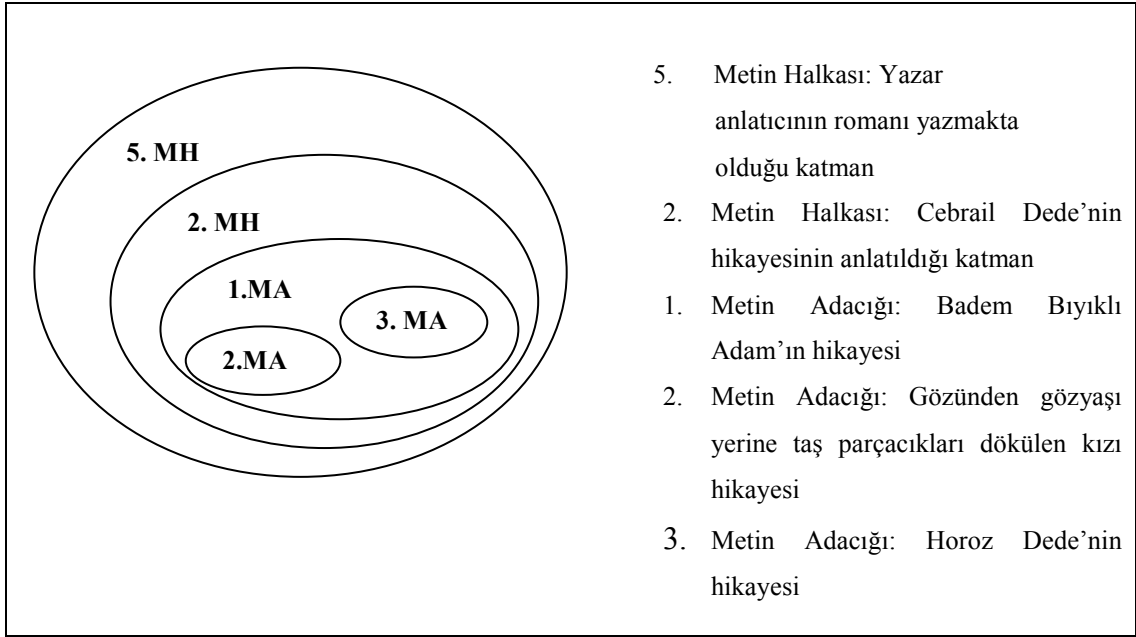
5. MH

2. MH

1.MA

3. MA

2.MA

5. Metin Halkası: Yazar anlatıcının romanı yazmakta olduğu katman

2. Metin Halkası: Cebrail Dede'nin hikayesinin anlatıldığı katman

1. Metin Adacığı: Badem Bıyıklı Adam'ın hikayesi

2. Metin Adacığı: Gözünden gözyaşı yerine taş parçacıkları dökülen kızı hikayesi

3. Metin Adacığı: Horoz Dede'nin hikayesi